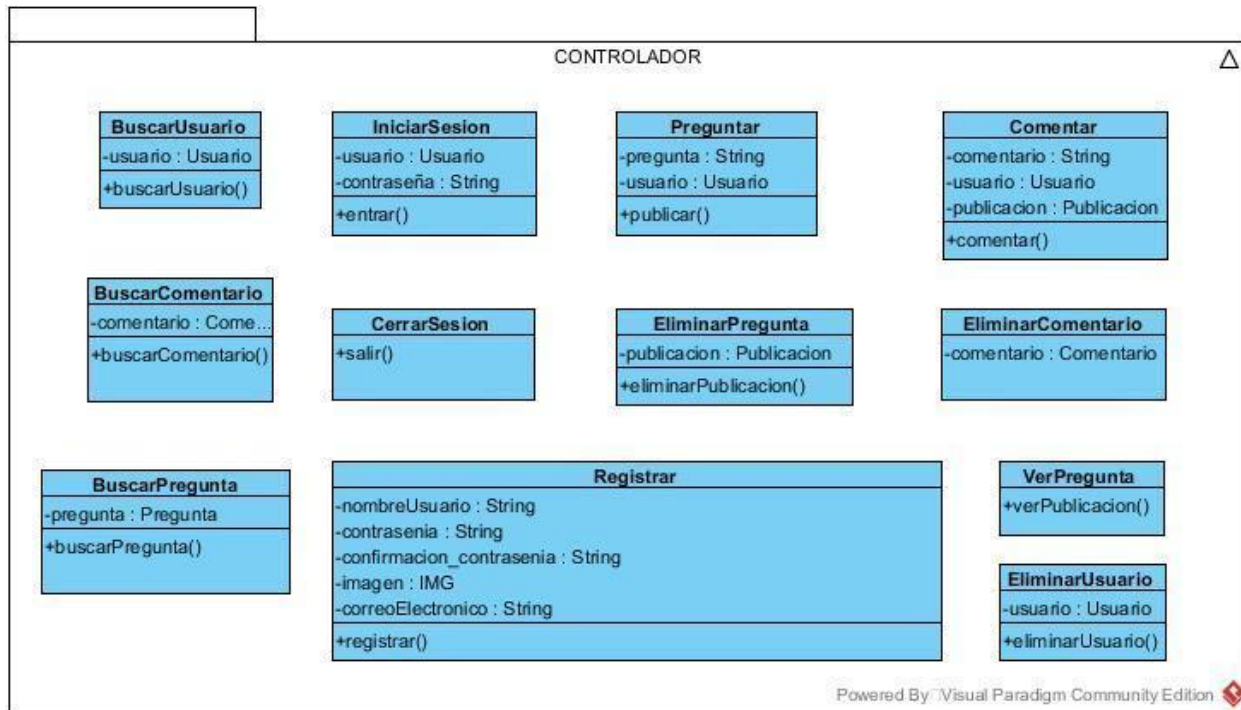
CONTROLADOR

BuscarUsuario
-usuario : Usuario
+buscarUsuario()

IniciarSesion
-usuario : Usuario
-contraseña : String
+entrar()

Preguntar
-pregunta : String
-usuario : Usuario
+publicar()

Comentar
-comentario : String
-usuario : Usuario
-publicacion : Publicacion
+comentar()

BuscarComentario
-comentario : Come...
+buscarComentario()

CerrarSesion
+salir()

EliminarPregunta
-publicacion : Publicacion
+eliminarPublicacion()

EliminarComentario
-comentario : Comentario

BuscarPregunta
-pregunta : Pregunta
+buscarPregunta()

Registrar
-nombreUsuario : String
-contrasenia : String
-confirmacion_contrasenia : String
-imagen : IMG
-correoElectronico : String
+registrar()

VerPregunta
+verPublicacion()

EliminarUsuario
-usuario : Usuario
+eliminarUsuario()

Powered By Visual Paradigm Community Edition